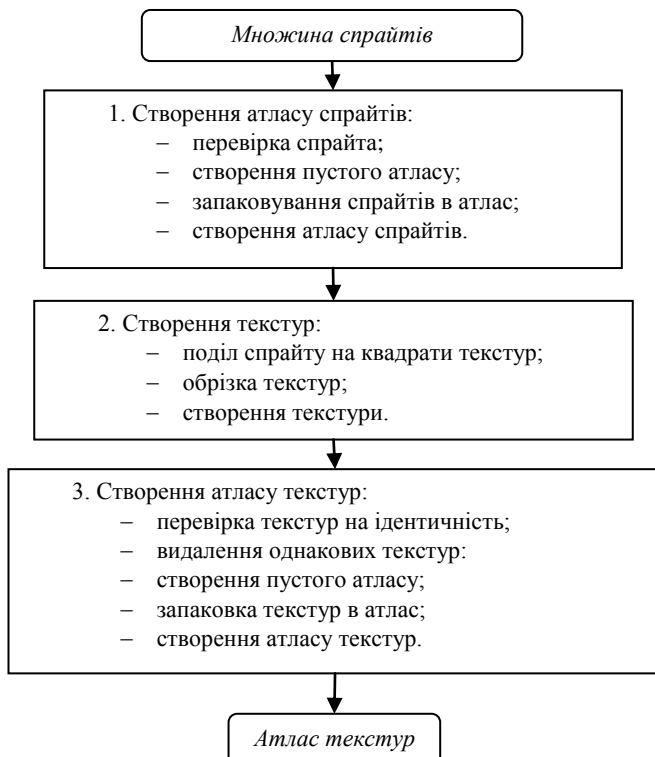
Множина спрайтів

1. Створення атласу спрайтів:
– перевірка спрайта;
– створення пустого атласу;
– запаковування спрайтів в атлас;
– створення атласу спрайтів.

2. Створення текстур:
– поділ спрайту на квадрати текстур;
– обрізка текстур;
– створення текстури.

3. Створення атласу текстур:
– перевірка текстур на ідентичність;
– видалення однакових текстур:
– створення пустого атласу;
– запаковка текстур в атлас;
– створення атласу текстур.

Атлас текстур